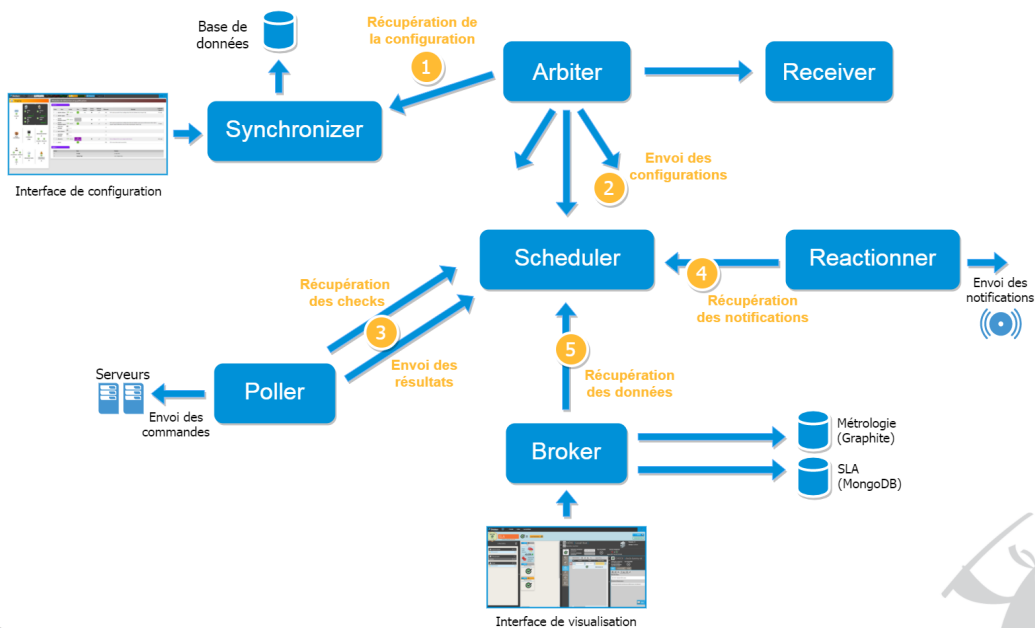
Base de données

Récupération de la configuration

1

Arbiter

Receiver

Synchronizer

Interface de configuration

Envoi des configurations

2

Scheduler

Reactionner

Envoi des notifications

4

Récupération des notifications

Récupération des checks

3

Envoi des résultats

5

Récupération des données

Serveurs

Poller

Envoi des commandes

Broker

Métrologie (Graphite)

SLA (MongoDB)

Interface de visualisation